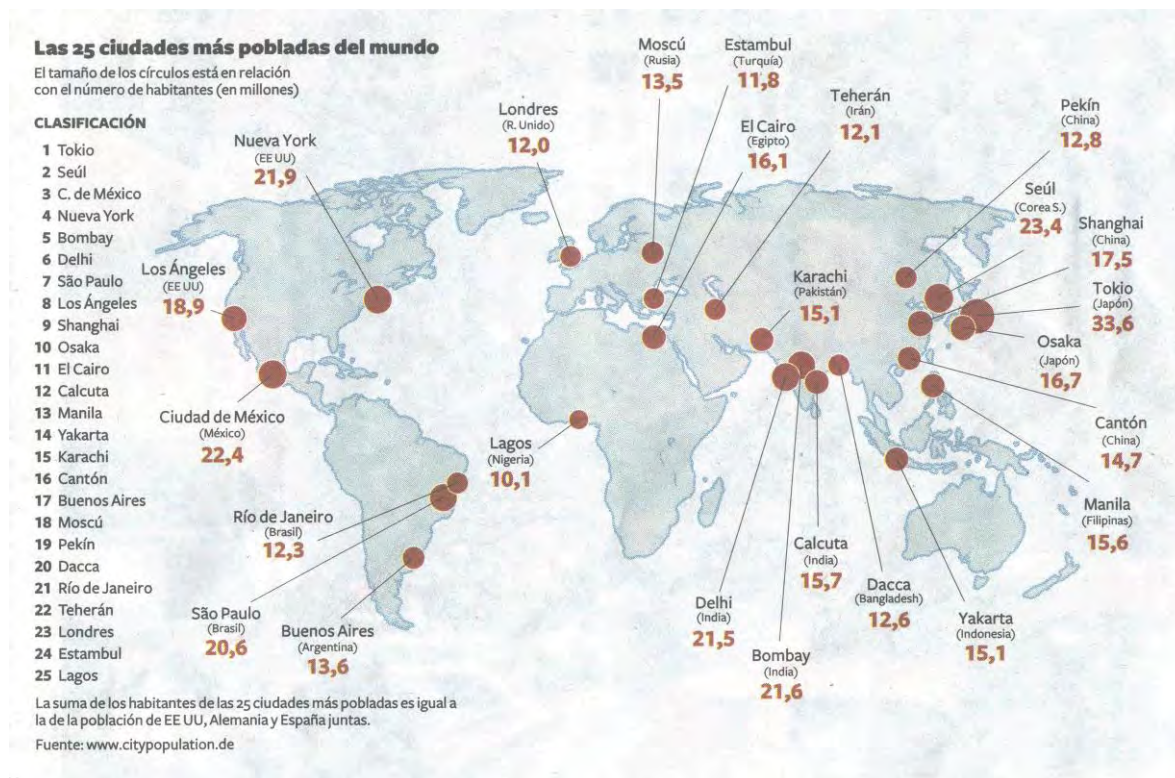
Las 25 ciudades más pobladas del mundo

El tamaño de los círculos está en relación con el número de habitantes (en millones)

CLASIFICACIÓN

1 Tokio
2 Seúl
3 C. de México
4 Nueva York
5 Bombay
6 Delhi
7 São Paulo
8 Los Ángeles
9 Shanghai
10 Osaka
11 El Cairo
12 Calcuta
13 Manila
14 Yakarta
15 Karachi
16 Cantón
17 Buenos Aires
18 Moscú
19 Pekín
20 Dacca
21 Río de Janeiro
22 Teherán
23 Londres
24 Estambul
25 Lagos

La suma de los habitantes de las 25 ciudades más pobladas es igual a la de la población de EE UU, Alemania y España juntas.

Fuente: www.citypopulation.de

Moscú (Rusia) 13,5

Estambul (Turquía) 11,8

Londres (R. Unido) 12,0

Teherán (Irán) 12,1

Pekín (China) 12,8

Nueva York (EE UU) 21,9

El Cairo (Egipto) 16,1

Seúl (Corea S.) 23,4

Shanghai (China) 17,5

Los Ángeles (EE UU) 18,9

Karachi (Pakistán) 15,1

Tokio (Japón) 33,6

Osaka (Japón) 16,7

Ciudad de México (México) 22,4

Lagos (Nigeria) 10,1

Cantón (China) 14,7

Manila (Filipinas) 15,6

Río de Janeiro (Brasil) 12,3

Calcuta (India) 15,7

São Paulo (Brasil) 20,6

Buenos Aires (Argentina) 13,6

Delhi (India) 21,5

Dacca (Bangladesh) 12,6

Yakarta (Indonesia) 15,1

Bombay (India) 21,6